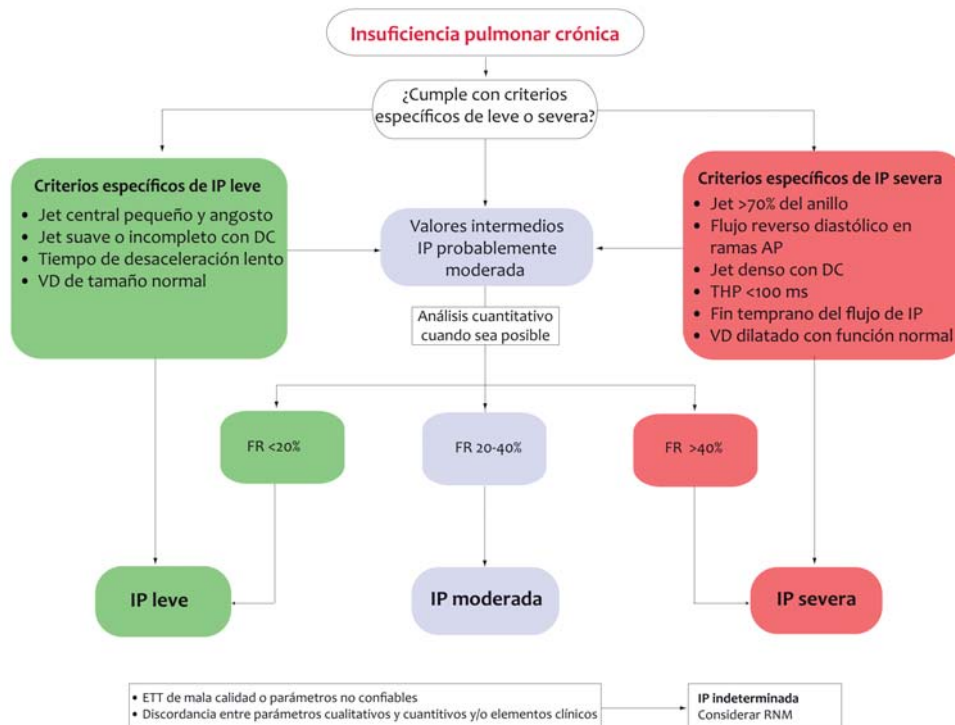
Insuficiencia pulmonar crónica

¿Cumple con criterios específicos de leve o severa?

Criterios específicos de IP leve
• Jet central pequeño y angosto
• Jet suave o incompleto con DC
• Tiempo de desaceleración lento
• VD de tamaño normal

Valores intermedios IP probablemente moderada

Análisis cuantitativo cuando sea posible

Criterios específicos de IP severa
• Jet >70% del anillo
• Flujo reverso diastólico en ramas AP
• Jet denso con DC
• THP <100 ms
• Fin temprano del flujo de IP
• VD dilatado con función normal

FR <20%

FR 20-40%

FR >40%

IP leve

IP moderada

IP severa

• ETT de mala calidad o parámetros no confiables
• Discordancia entre parámetros cualitativos y cuantitivos y/o elementos clínicos

IP indeterminada
Considerar RNM